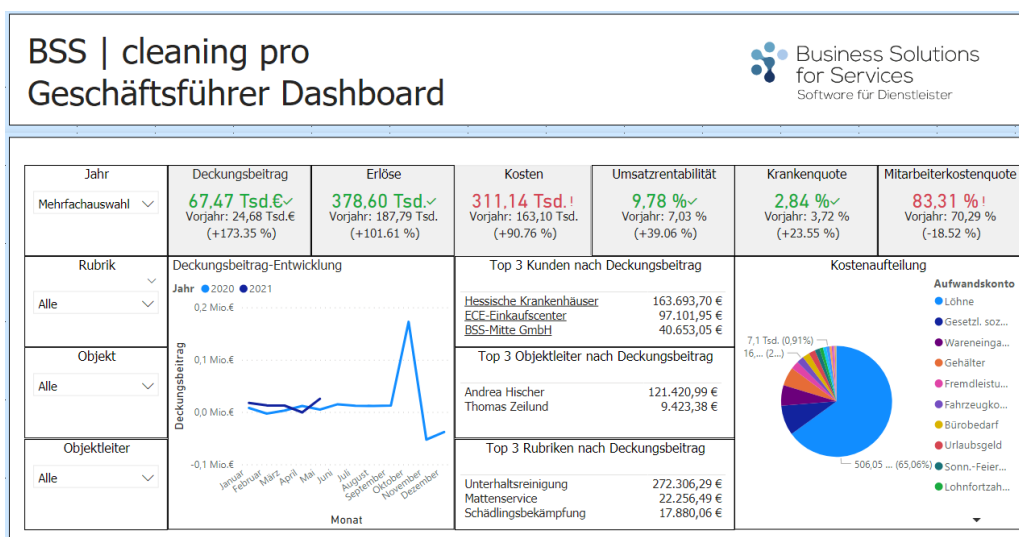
BSS | cleaning pro
Geschäftsführer Dashboard

Business Solutions for Services
Software für Dienstleister

Jahr
Mehrfachauswahl

Deckungsbeitrag
67,47 Tsd.€✓
Vorjahr: 24,68 Tsd.€
(+173.35 %)

Erlöse
378,60 Tsd.✓
Vorjahr: 187,79 Tsd.
(+101.61 %)

Kosten
311,14 Tsd.!
Vorjahr: 163,10 Tsd.
(+90.76 %)

Umsatzrentabilität
9,78 %✓
Vorjahr: 7,03 %
(+39.06 %)

Krankenquote
2,84 %✓
Vorjahr: 3,72 %
(+23.55 %)

Mitarbeiterkostenquote
83,31 %!
Vorjahr: 70,29 %
(-18.52 %)

Rubrik
Alle

Objekt
Alle

Objektleiter
Alle

Deckungsbeitrag-Entwicklung
Jahr ● 2020 ● 2021
0,2 Mio.€
0,1 Mio.€
0,0 Mio.€
-0,1 Mio.€
Deckungsbeitrag
Januar Februar März April Mai Juni Juli August September Oktober November Dezember
Monat

Top 3 Kunden nach Deckungsbeitrag
| | |
|---|---|
| Hessische Krankenhäuser | 163.693,70 € |
| ECE-Einkaufscenter | 97.101,95 € |
| BSS-Mitte GmbH | 40.653,05 € |

Top 3 Objektleiter nach Deckungsbeitrag
| | |
|---|---|
| Andrea Hischer | 121.420,99 € |
| Thomas Zeilund | 9.423,38 € |

Top 3 Rubriken nach Deckungsbeitrag
| | |
|---|---|
| Unterhaltsreinigung | 272.306,29 € |
| Mattenservice | 22.256,49 € |
| Schädlingsbekämpfung | 17.880,06 € |

Kostenaufteilung
7,1 Tsd. (0,91%)
16,... (2,...)
506,05 ... (65,06%)
Aufwandskonto
Löhne
Gesetzl. soz...
Wareneinga...
Gehälter
Fremdleistu...
Fahrzeugko...
Bürobedarf
Urlaubsgeld
Sonn.-Feier...
Lohnfortzah...